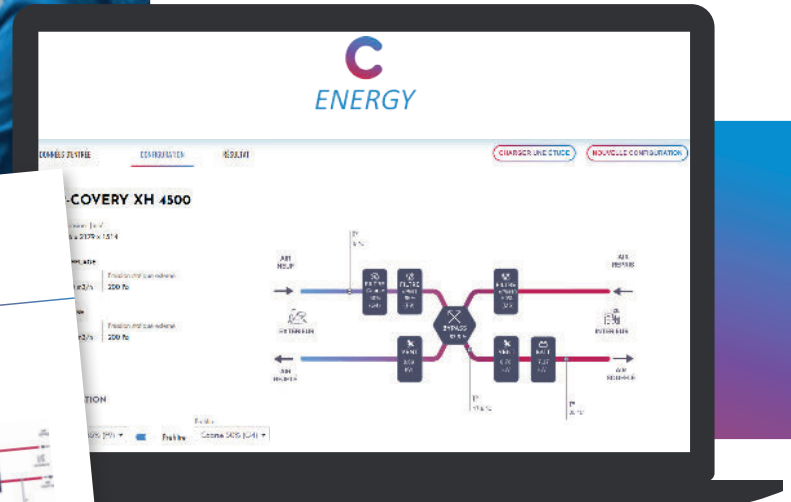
ENERGY

DONNÉES D'ENTRÉE CONFIGURATION RÉSULTAT

CHARGER UNE ÉTUDE NOUVELLE CONFIGURATION

-COVERY XH 4500

Pression statique externe
200 Pa

Pression statique externe
200 Pa

ATION

AIR NEUF

AIR REPRIS

FILTRE

FILTRE

BYPASS

AIR SOUFFLÉ

AIR REJETÉ

Filtre

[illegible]